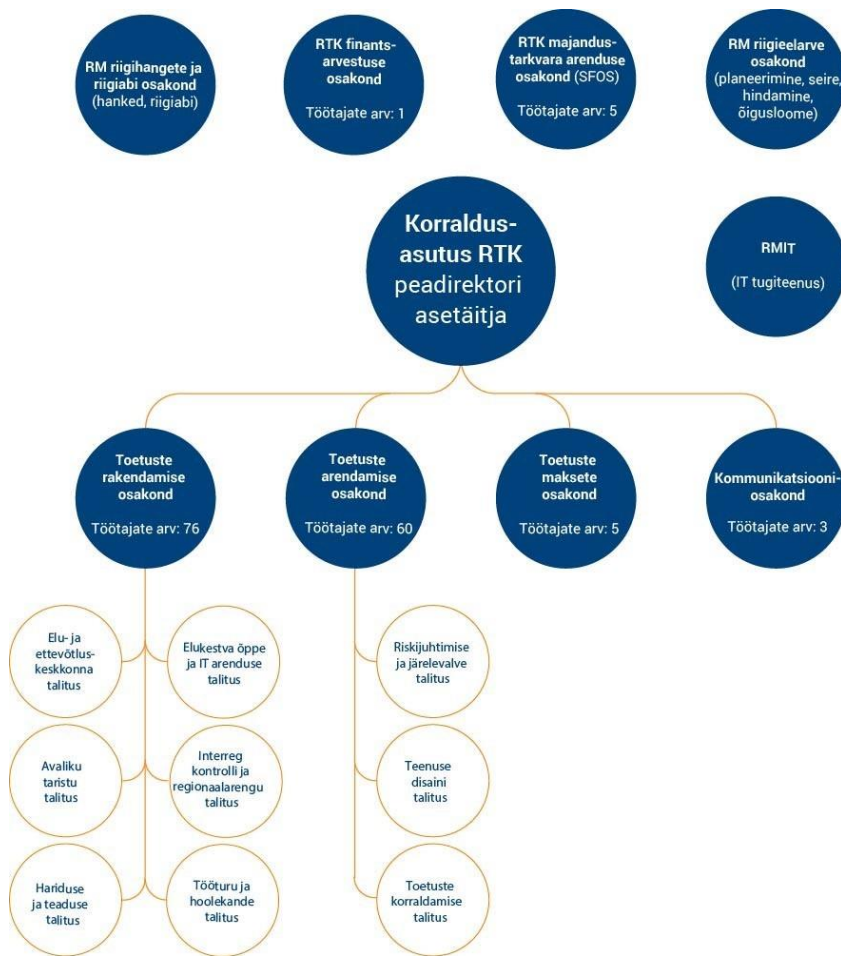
RM riigihangete ja riigiabi osakond (hanked, riigiabi)

RTK finantsarvestuse osakond

Töötajate arv: 1

RTK majandustarkvara arenduse osakond (SFOS)

Töötajate arv: 5

RM riigieelarve osakond (planeerimine, seire, hindamine, õigusloome)

Korraldusasutus RTK peadirektori asetäitja

RMIT

(IT tugiteenus)

Toetuste rakendamise osakond

Töötajate arv: 76

Toetuste arendamise osakond

Töötajate arv: 60

Toetuste maksete osakond

Töötajate arv: 5

Kommunikatsioonіosakond

Töötajate arv: 3

Elu- ja ettevõtluskeskkonna talitus

Elukestva õppe ja IT arenduse talitus

Avaliku taristu talitus

Interreg kontrolli ja regionaalarengu talitus

Hariduse ja teaduse talitus

Tööturu ja hoolekande talitus

Riskijuhtimise ja järelevalve talitus

Teenuse disaini talitus

Toetuste korraldamise talitus